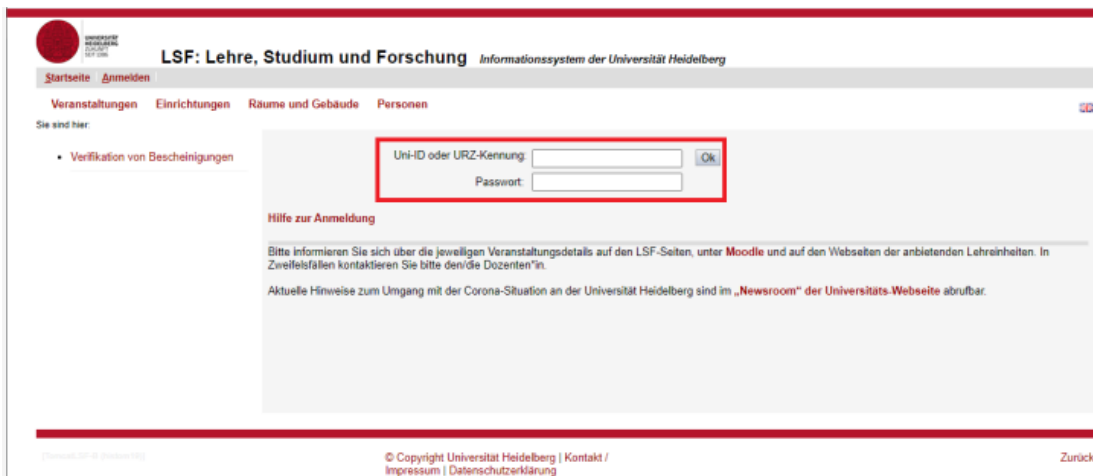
UNIVERSITÄT HEIDELBERG ZUKUNFT SEIT 1386

LSF: Lehre, Studium und Forschung Informationssystem der Universität Heidelberg

Startseite Anmelden

Veranstaltungen Einrichtungen Räume und Gebäude Personen

Sie sind hier:

• Verifikation von Bescheinigungen

Uni-ID oder URZ-Kennung: Ok

Passwort:

Hilfe zur Anmeldung

Bitte informieren Sie sich über die jeweiligen Veranstaltungsdetails auf den LSF-Seiten, unter Moodle und auf den Webseiten der anbietenden Lehreinheiten. In Zweifelsfällen kontaktieren Sie bitte den/die Dozenten*in.

Aktuelle Hinweise zum Umgang mit der Corona-Situation an der Universität Heidelberg sind im „Newsroom“ der Universitäts-Webseite abrufbar.

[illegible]

© Copyright Universität Heidelberg | Kontakt / Impressum | Datenschutzerklärung

Zurück